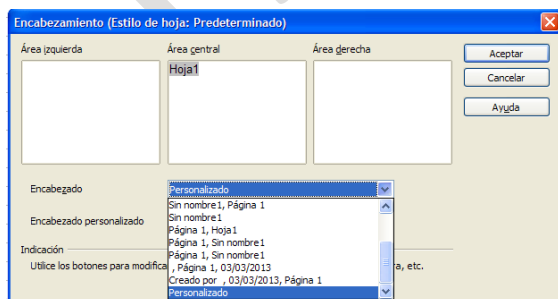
Encabezamiento (Estilo de hoja: Predeterminado)

Área izquierda

Área central

Hoja1

Área derecha

Aceptar

Cancelar

Ayuda

Encabezado

Personalizado

Encabezado personalizado

Sin nombre1, Página 1
Sin nombre1
Página 1, Hoja1
Página 1, Sin nombre1
Página 1, Sin nombre1
, Página 1, 03/03/2013
Creado por , 03/03/2013, Página 1
Personalizado

Indicación

Utilice los botones para modifica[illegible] ra, etc.